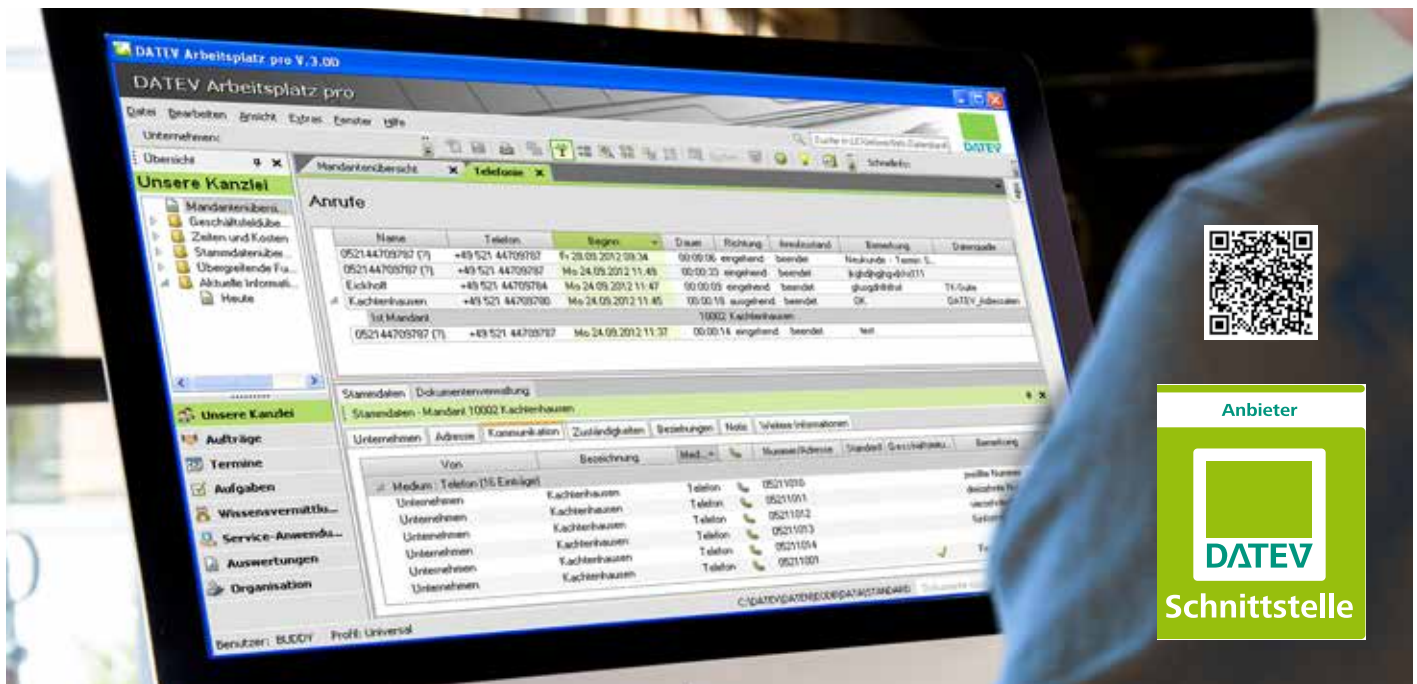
DATEV Arbeitsplatz pro V.3.00

DATEV Arbeitsplatz pro

Datei Bearbeiten Ansicht Extras Fenster Hilfe

Unternehmen:

DATEV

Übersicht

Unsere Kanzlei

Mandantenübersi...
Geschäftsfeldübe...
Zeiten und Kosten
Stammdatenüber...
Übergreifende Fu...
Aktuelle Informati...
Heute

Unsere Kanzlei
Aufträge
Termine
Aufgaben
Wissensvermittlu...
Service-Anwendu...
Auswertungen
Organisation

Mandantenübersicht
Telefonie

Anrufe

| Name | Telefon | Beginn | Dauer | Richtung | Anrufzustand | Bemerkung | Datenquelle |
|---|---|---|---|---|---|---|---|
| 052144709787 (?) | +49 521 44709787 | Fr 28.09.2012 09:34 | 00:00:06 | eingehend | beendet | Neukunde - Termin S... | |
| 052144709787 (?) | +49 521 44709787 | Mo 24.09.2012 11:49 | 00:00:33 | eingehend | beendet | | |
| Eickholt | +49 521 44709784 | Mo 24.09.2012 11:47 | 00:00:03 | eingehend | beendet | | TV-Suite |
| Kachlenhausen | +49 521 44709780 | Mo 24.09.2012 11:45 | 00:00:18 | ausgehend | beendet | OK | DATEV_Adressaten |
| Ist Mandant | | 10002 Kachlenhausen | | | | | |
| 052144709787 (?) | +49 521 44709787 | Mo 24.09.2012 11:37 | 00:00:14 | eingehend | beendet | test | |

Stammdaten Dokumentenverwaltung

Stammdaten - Mandant 10002 Kachlenhausen

Unternehmen Adresse Kommunikation Zuständigkeiten Beziehungen Notiz Weitere Informationen

| Von | Bezeichnung | Med... | | Nummer/Adresse | Standard | Geschäftsbez... | Bemerkung |
|---|---|---|---|---|---|---|---|
| Medium : Telefon (16 Einträge) | | | | | | | |
| Unternehmen | Kachlenhausen | Telefon | | 05211010 | | | |
| Unternehmen | Kachlenhausen | Telefon | | 05211011 | | | |
| Unternehmen | Kachlenhausen | Telefon | | 05211012 | | | |
| Unternehmen | Kachlenhausen | Telefon | | 05211013 | | | |
| Unternehmen | Kachlenhausen | Telefon | | 05211014 | | | |
| Unternehmen | Kachlenhausen | Telefon | | 05211001 | | | |

C:\DATEV\DATEN\DOKORG\DATA\STANDARD

Benutzer: BUDDY Profil: Universal

Anbieter
DATEV
Schnittstelle